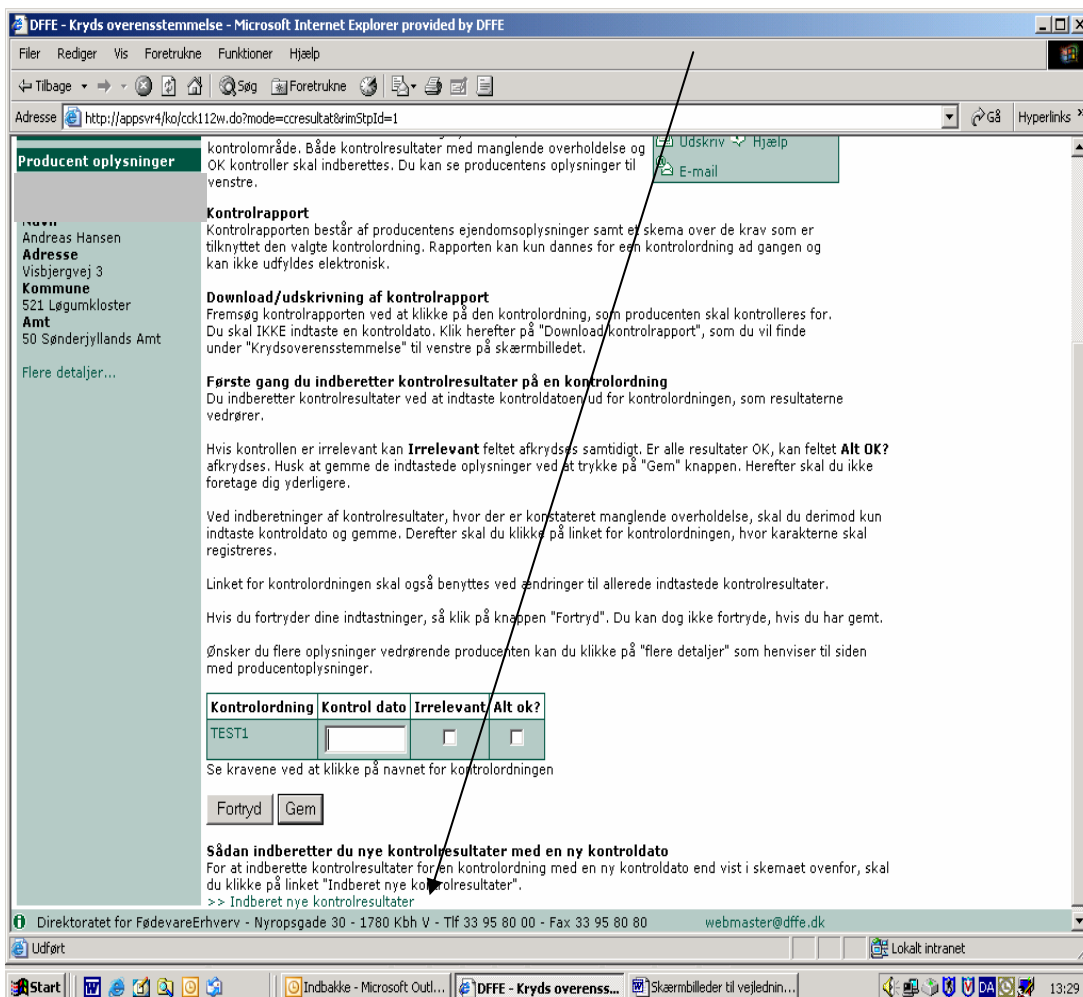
DFFE - Kryds overensstemmelse - Microsoft Internet Explorer provided by DFFE

Filer Rediger Vis Foretrukne Funktioner Hjælp

Tilbage Søg Foretrukne

Adresse http://appsvr4/ko/cck112w.do?mode=ccresultat&rimStpId=1 Gå Hyperlinks

Producent oplysninger

Navn
Andreas Hansen
Adresse
Visbjergvej 3
Kommune
521 Løgumkloster
Amt
50 Sønderjyllands Amt

Flere detaljer...

kontrolområde. Både kontrolresultater med manglende overholdelse og OK kontroller skal indberettes. Du kan se producentens oplysninger til venstre.

Udskriv Hjælp
E-mail

Kontrolrapport
Kontrolrapporten består af producentens ejendomsoplysninger samt et skema over de krav som er tilknyttet den valgte kontrolordning. Rapporten kan kun dannes for een kontrolordning ad gangen og kan ikke udfyldes elektronisk.

Download/udskrivning af kontrolrapport
Fremsøg kontrolrapporten ved at klikke på den kontrolordning, som producenten skal kontrolleres for. Du skal IKKE indtaste en kontroldato. Klik herefter på "Download kontrolrapport", som du vil finde under "Krydsoverensstemmelse" til venstre på skærmbilledet.

Første gang du indberetter kontrolresultater på en kontrolordning
Du indberetter kontrolresultater ved at indtaste kontroldatoen ud for kontrolordningen, som resultaterne vedrører.

Hvis kontrollen er irrelevant kan Irrelevant feltet afkrydses samtidigt. Er alle resultater OK, kan feltet Alt OK? afkrydses. Husk at gemme de indtastede oplysninger ved at trykke på "Gem" knappen. Herefter skal du ikke foretage dig yderligere.

Ved indberetninger af kontrolresultater, hvor der er konstateret manglende overholdelse, skal du derimod kun indtaste kontroldato og gemme. Derefter skal du klikke på linket for kontrolordningen, hvor karakterne skal registreres.

Linket for kontrolordningen skal også benyttes ved ændringer til allerede indtastede kontrolresultater.

Hvis du fortryder dine indtastninger, så klik på knappen "Fortryd". Du kan dog ikke fortryde, hvis du har gemt.

Ønsker du flere oplysninger vedrørende producenten kan du klikke på "flere detaljer" som henviser til siden med producentoplysninger.

| Kontrolordning | Kontrol dato | Irrelevant | Alt ok? |
|---|---|---|---|
| TEST1 | | | |

Se kravene ved at klikke på navnet for kontrolordningen

Fortryd Gem

Sådan indberetter du nye kontrolresultater med en ny kontroldato
For at indberette kontrolresultater for en kontrolordning med en ny kontroldato end vist i skemaet ovenfor, skal du klikke på linket "Indberet nye kontrolresultater".
>> Indberet nye kontrolresultater

Direktoratet for FødevareErhverv - Nyropsgade 30 - 1780 Kbh V - Tlf 33 95 80 00 - Fax 33 95 80 80 webmaster@dffe.dk

Udført Lokalt intranet

Start Indbakke - Microsoft Outl... DFFE - Kryds overenss... Skærmbilleder til vejlednin... DA 13:29